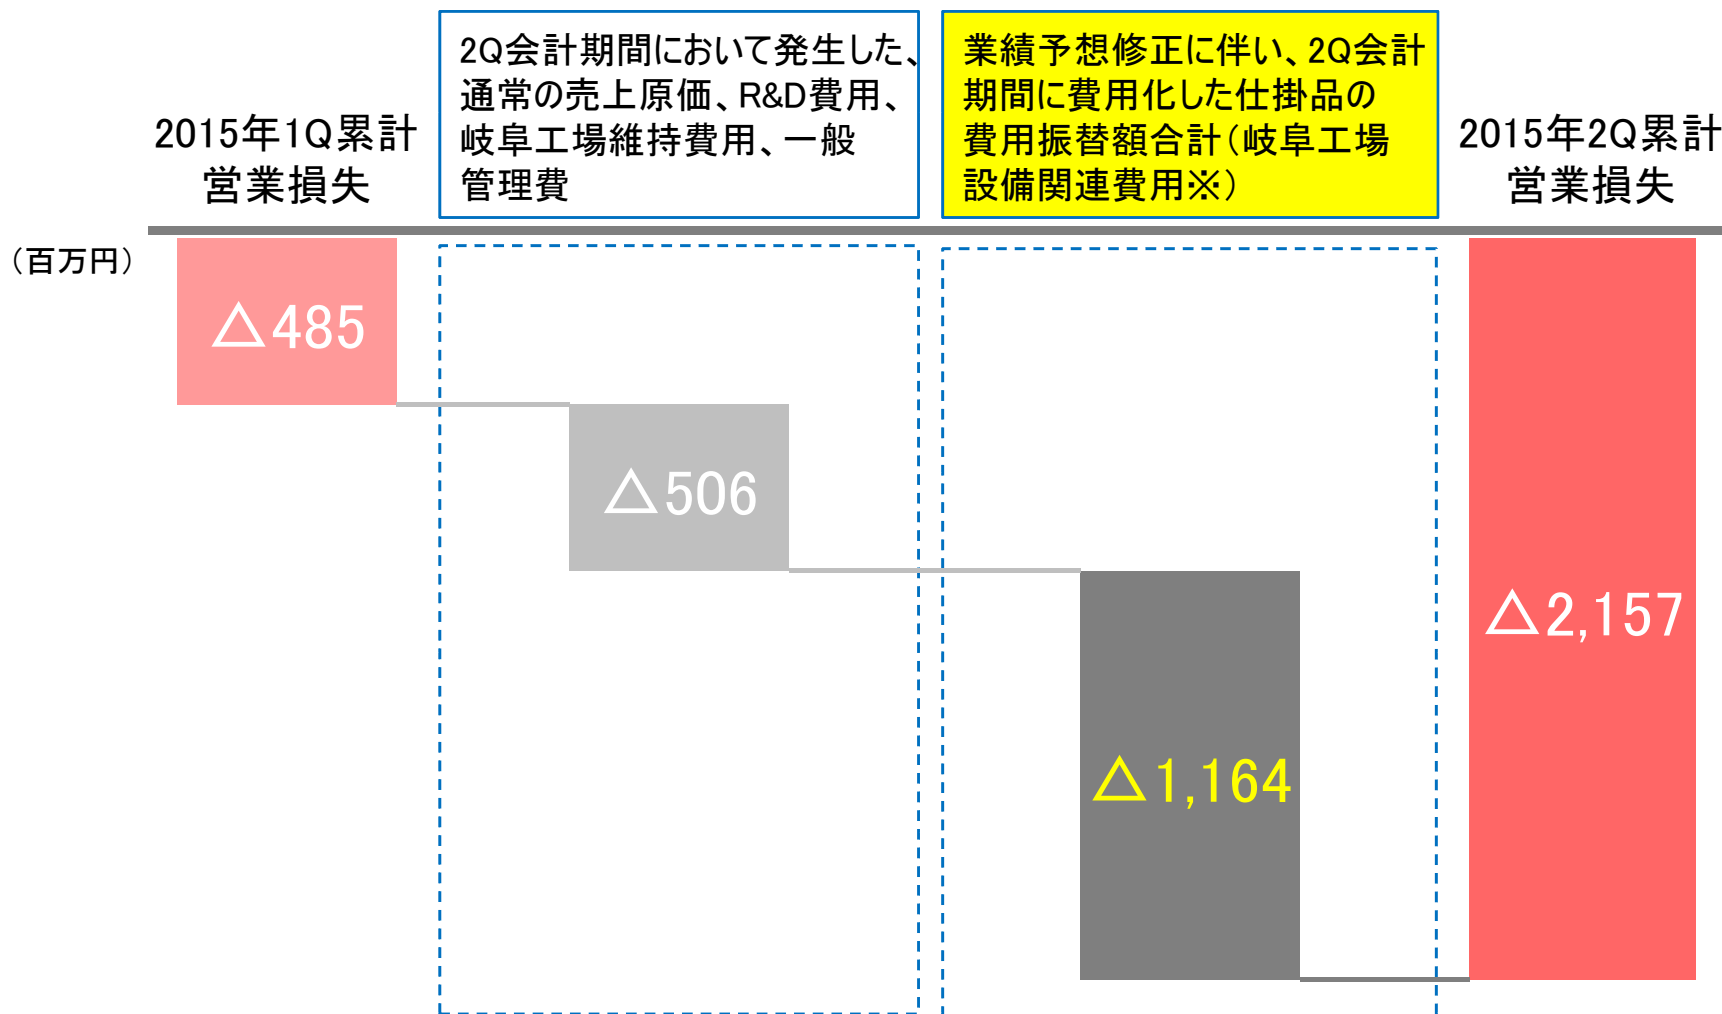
2015年1Q累計
営業損失

2Q会計期間において発生した、通常の売上原価、R&D費用、岐阜工場維持費用、一般管理費

業績予想修正に伴い、2Q会計期間に費用化した仕掛品の費用振替額合計（岐阜工場設備関連費用※）

2015年2Q累計
営業損失

（百万円）

△485

△506

△1,164

△2,157